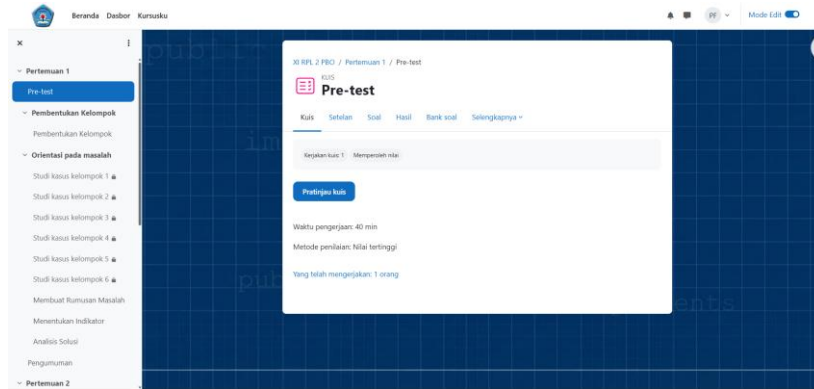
Beranda Dasbor Kursusku

PF Mode Edit

×

Pertemuan 1
Pre-test
Pembentukan Kelompok
Pembentukan Kelompok
Orientasi pada masalah
Studi kasus kelompok 1
Studi kasus kelompok 2
Studi kasus kelompok 3
Studi kasus kelompok 4
Studi kasus kelompok 5
Studi kasus kelompok 6
Membuat Rumusan Masalah
Menentukan Indikator
Analisis Solusi
Pengumuman
Pertemuan 2

XI RPL 2 PBO / Pertemuan 1 / Pre-test

KUIS
Pre-test

Kuis Setelan Soal Hasil Bank soal Selengkapnya

Kerjakan kuis: 1 Memperoleh nilai

Pratinjau kuis

Waktu pengerjaan: 40 min

Metode penilaian: Nilai tertinggi

Yang telah mengerjakan: 1 orang